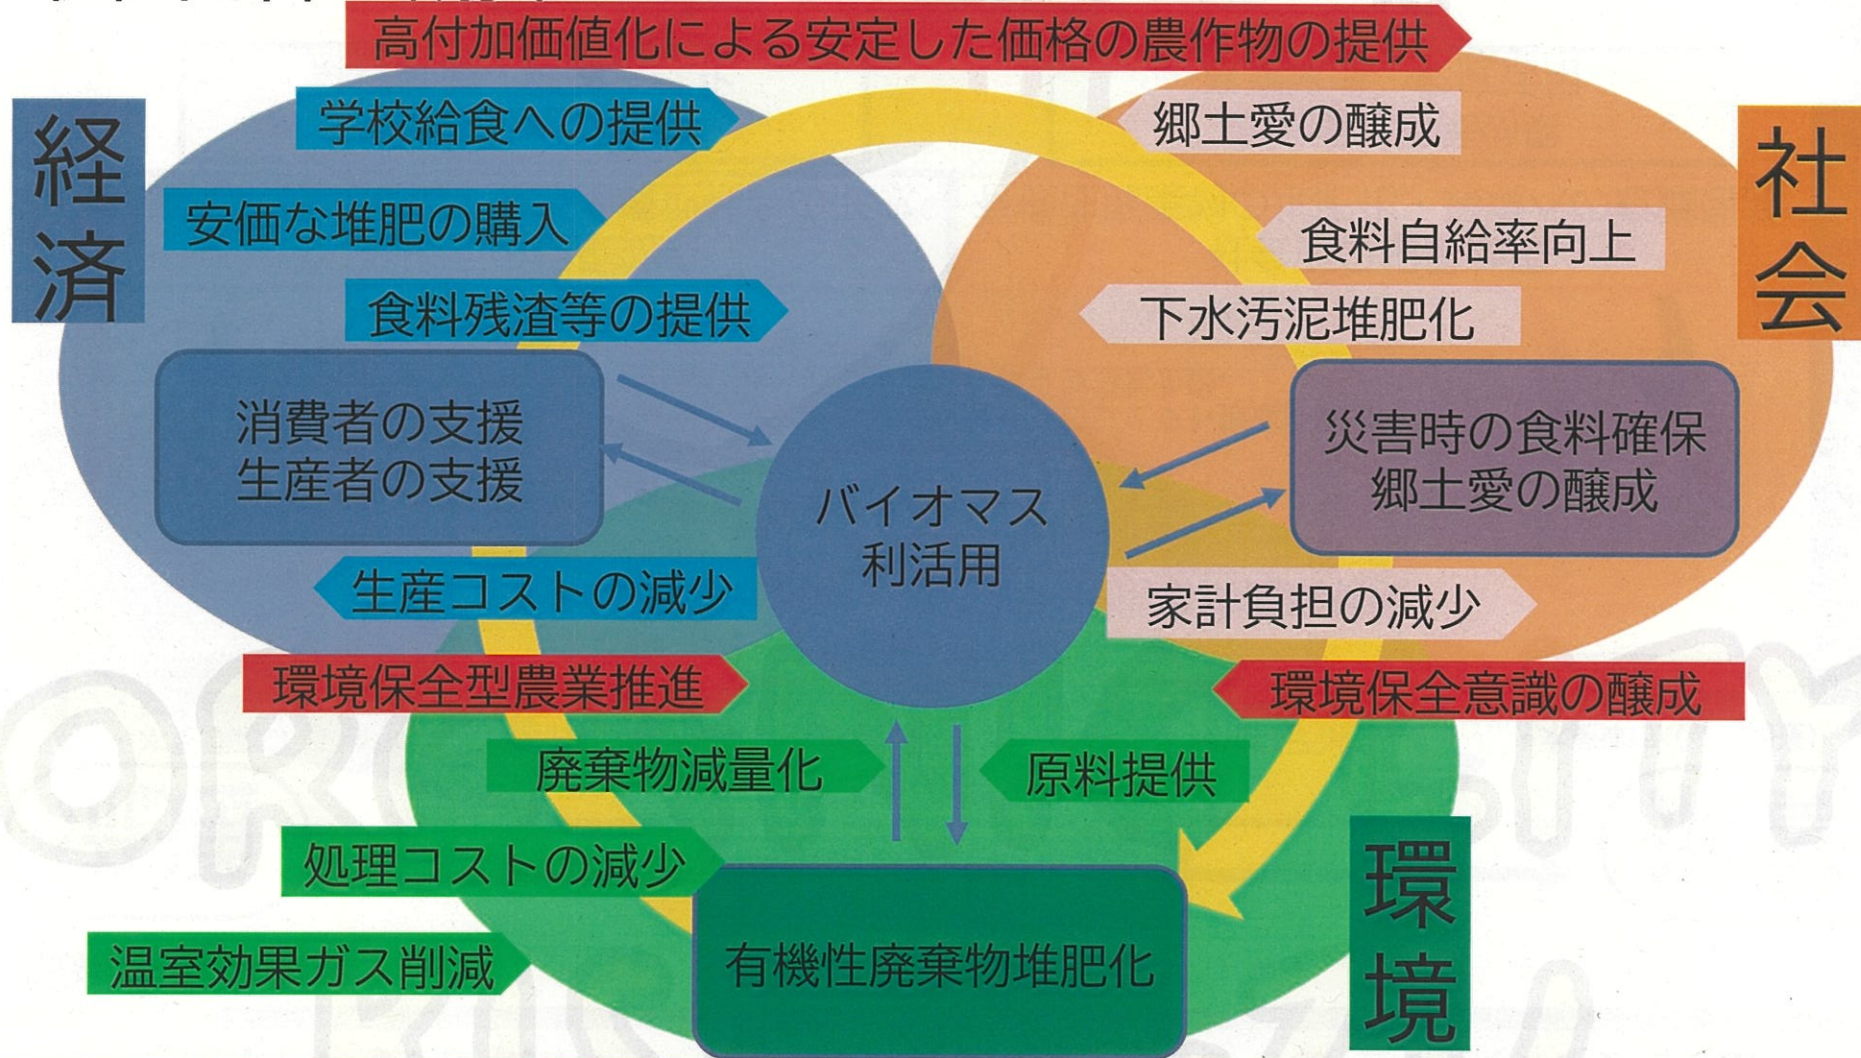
高付加価値化による安定した価格の農作物の提供

経済

学校給食への提供

安価な堆肥の購入

食料残渣等の提供

消費者の支援
生産者の支援

生産コストの減少

社会

郷土愛の醸成

食料自給率向上

下水汚泥堆肥化

災害時の食料確保
郷土愛の醸成

家計負担の減少

バイオマス
利活用

環境保全型農業推進

環境保全意識の醸成

廃棄物減量化

原料提供

処理コストの減少

温室効果ガス削減

有機性廃棄物堆肥化

環境